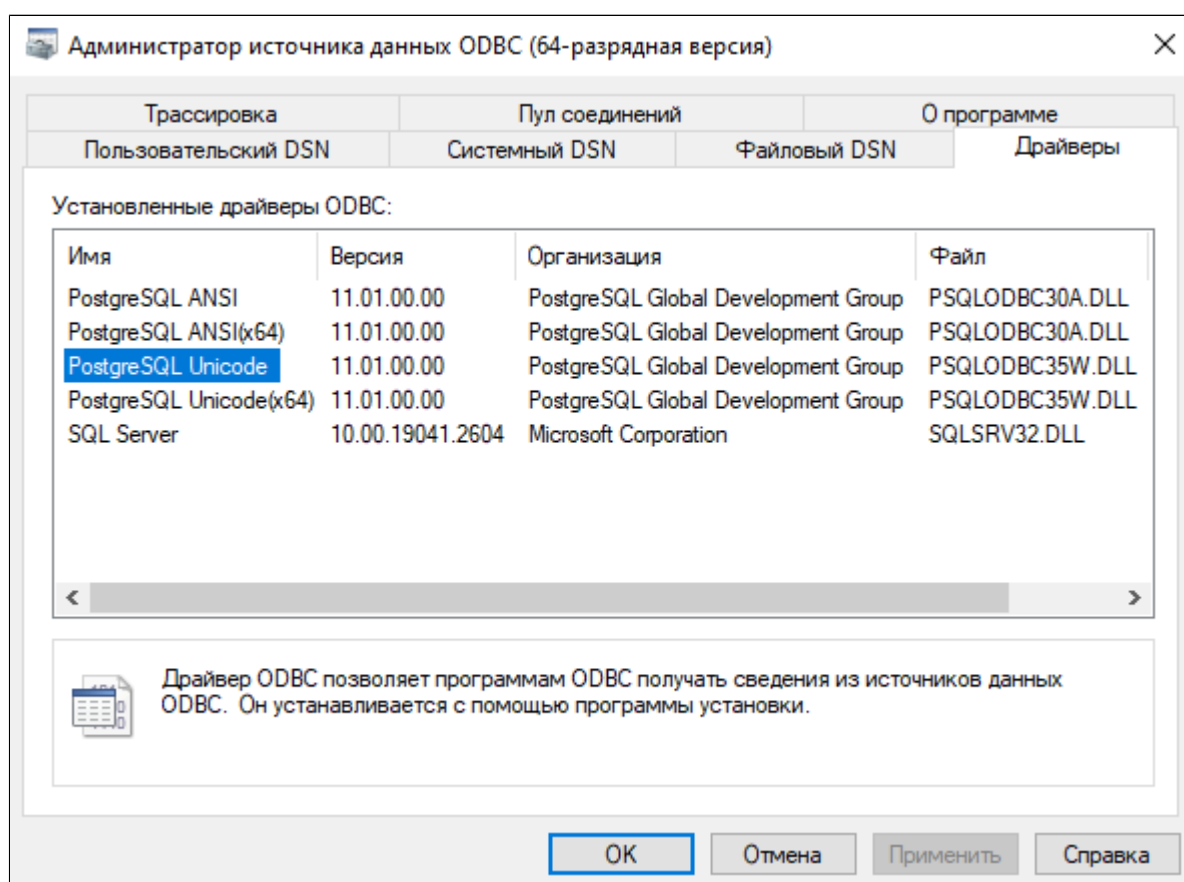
Администратор источника данных ODBC (64-разрядная версия)

Трассировка | Пул соединений | О программе
Пользовательский DSN | Системный DSN | Файловый DSN | Драйверы

Установленные драйверы ODBC:

| Имя | Версия | Организация | Файл |
|---|---|---|---|
| PostgreSQL ANSI | 11.01.00.00 | PostgreSQL Global Development Group | PSQLODBC30A.DLL |
| PostgreSQL ANSI(x64) | 11.01.00.00 | PostgreSQL Global Development Group | PSQLODBC30A.DLL |
| PostgreSQL Unicode | 11.01.00.00 | PostgreSQL Global Development Group | PSQLODBC35W.DLL |
| PostgreSQL Unicode(x64) | 11.01.00.00 | PostgreSQL Global Development Group | PSQLODBC35W.DLL |
| SQL Server | 10.00.19041.2604 | Microsoft Corporation | SQLSRV32.DLL |

Драйвер ODBC позволяет программам ODBC получать сведения из источников данных ODBC. Он устанавливается с помощью программы установки.

OK | Отмена | Применить | Справка